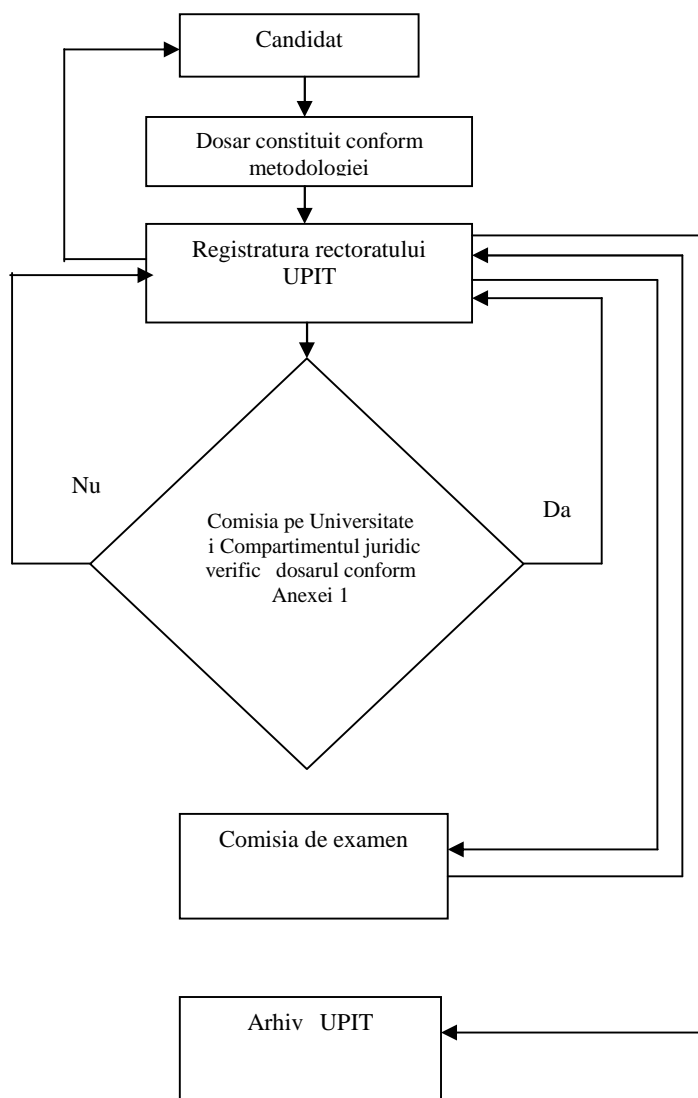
Candidat

Dosar constituit conform metodologiei

Registratura rectoratului UPIT

Nu

Da

Comisia pe Universitate i Compartimentul juridic verific dosarul conform Anexei 1

Comisia de examen

Arhiv UPIT